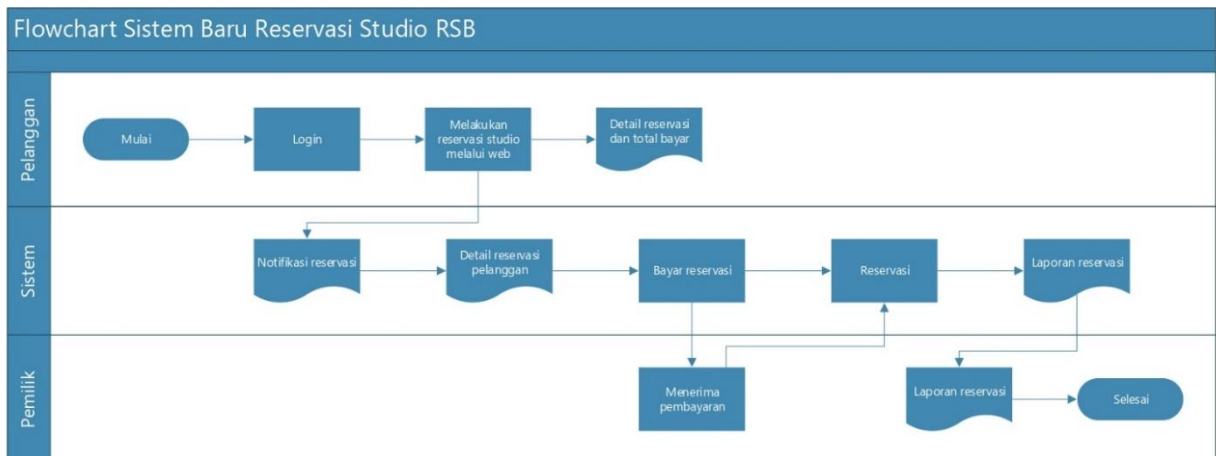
Flowchart Sistem Baru Reservasi Studio RSB

Pelanggan

Mulai

Login

Melakukan reservasi studio melalui web

Detail reservasi dan total bayar

Sistem

Notifikasi reservasi

Detail reservasi pelanggan

Bayar reservasi

Reservasi

Laporan reservasi

Pemilik

Menerima pembayaran

Laporan reservasi

Selesai